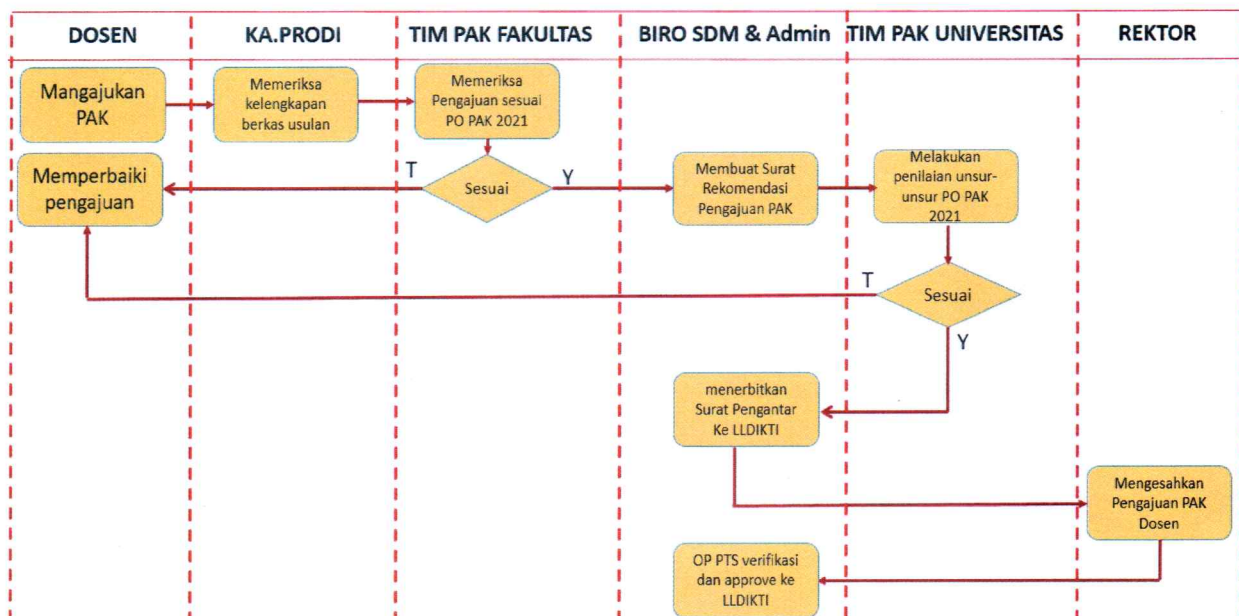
DOSEN

KA.PRODI

TIM PAK FAKULTAS

BIRO SDM & Admin

TIM PAK UNIVERSITAS

REKTOR

Mangajukan PAK

Memeriksa kelengkapan berkas usulan

Memeriksa Pengajuan sesuai PO PAK 2021

Memperbaiki pengajuan

T

Sesuai

Y

Membuat Surat Rekomendasi Pengajuan PAK

Melakukan penilaian unsur-unsur PO PAK 2021

T

Sesuai

Y

menerbitkan Surat Pengantar Ke LLDIKTI

Mengesahkan Pengajuan PAK Dosen

OP PTS verifikasi dan approve ke LLDIKTI